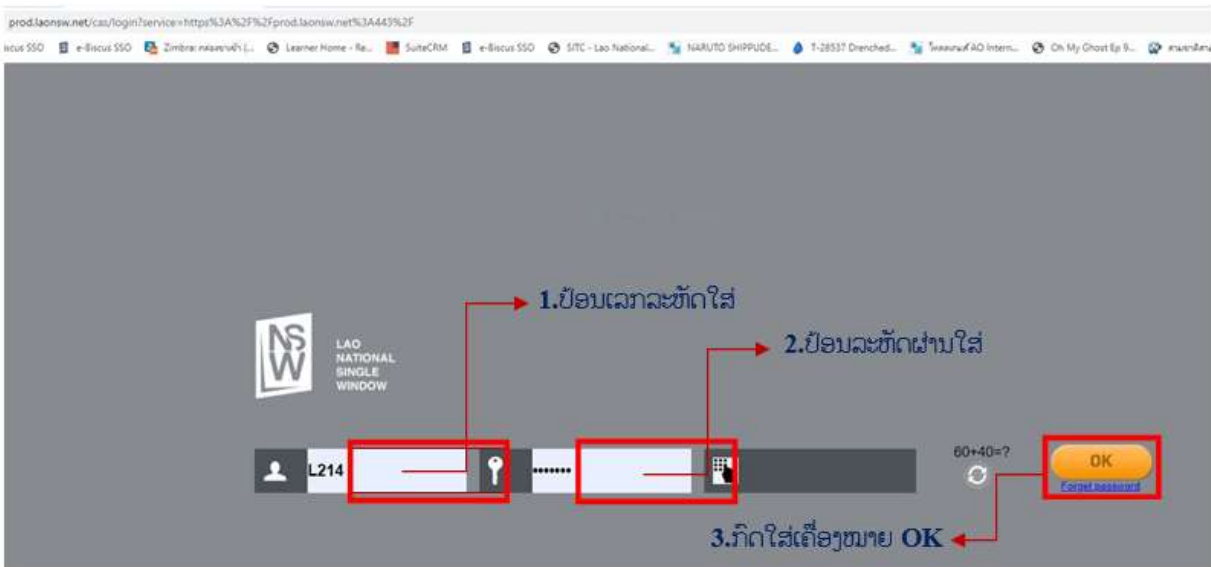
prod.laonsw.net/cas/login?service=https%3A%2F%2Fprod.laonsw.net%3A443%2F

iscus SSO e-Biscus SSO Zimbra: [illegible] Learner Home - Re... SuiteCRM e-Biscus SSO SITC - Lao National... NARUTO SHIPPUDE... T-28537 Drenched... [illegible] AO Intern... Oh My Ghost Ep 9... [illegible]

1.ປ້ອນເລກລະຫັດໃສ່

2.ປ້ອນລະຫັດຜ່ານໃສ່

NSW LAO NATIONAL SINGLE WINDOW

L214

•••••••

60+40=?

OK

Forget password

3.ກົດໃສ່ເຄື່ອງໝາຍ OK